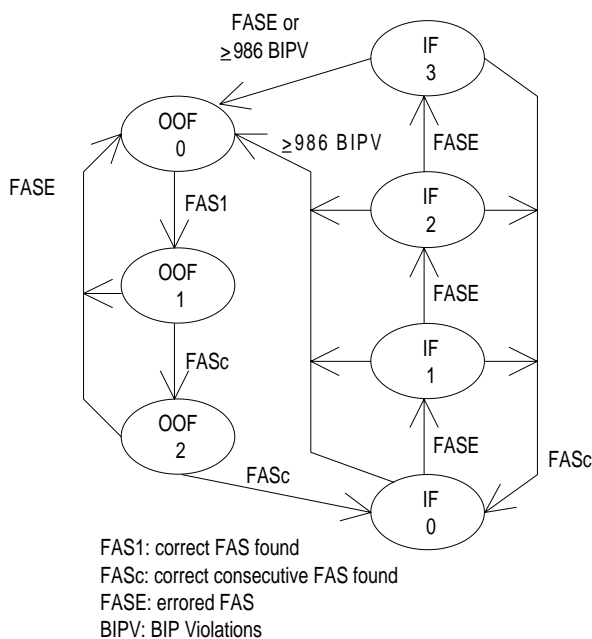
FASE or
$\geq$986 BIPV

IF
3

OOF
0

$\geq$986 BIPV

FASE

FASE

FAS1

IF
2

OOF
1

FASE

FASc

IF
1

OOF
2

FASE

FASc

FASc

IF
0

FAS1: correct FAS found
FASc: correct consecutive FAS found
FASE: errored FAS
BIPV: BIP Violations